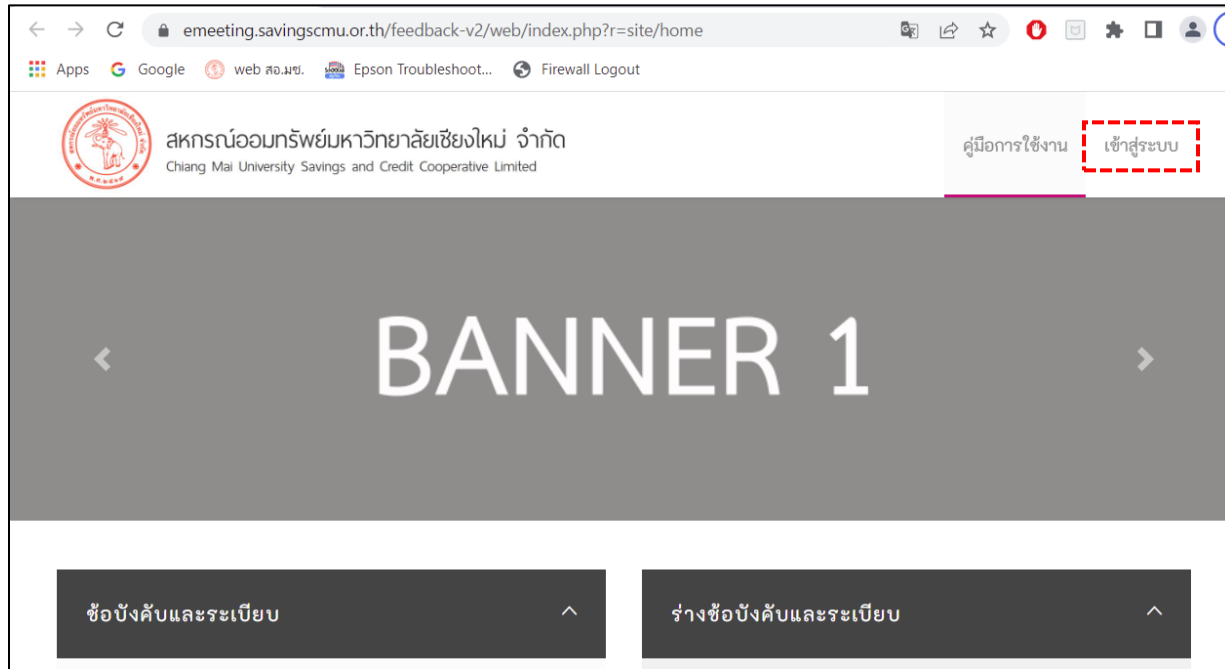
emeeting.savingscmu.or.th/feedback-v2/web/index.php?r=site/home

Apps Google web สอ.มช. Epson Troubleshoot... Firewall Logout

สหกรณ์ออมทรัพย์มหาวิทยาลัยเชียงใหม่ จำกัด
Chiang Mai University Savings and Credit Cooperative Limited

คู่มือการใช้งาน เข้าสู่ระบบ

BANNER 1

ข้อบังคับและระเบียบ

ร่างข้อบังคับและระเบียบ